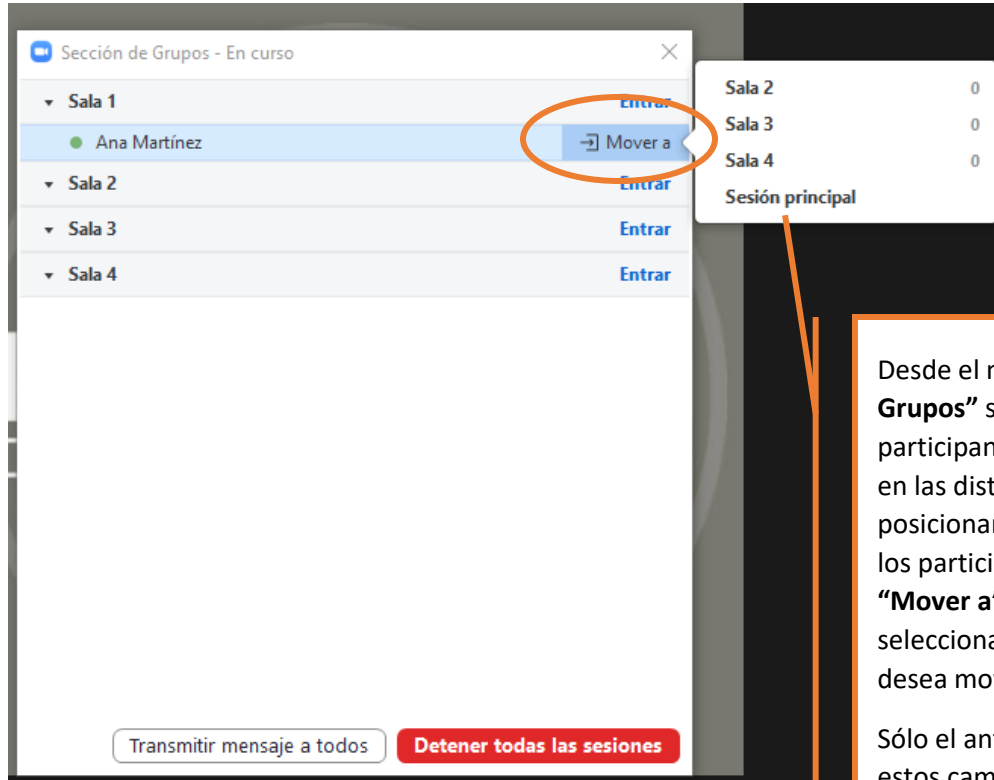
Sección de Grupos - En curso

Sala 1 Entrar
Ana Martínez Mover a
Sala 2 Entrar
Sala 3 Entrar
Sala 4 Entrar

Sala 2 0
Sala 3 0
Sala 4 0
Sesión principal

Transmitir mensaje a todos
Detener todas las sesiones

Desde el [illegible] **Grupos”** s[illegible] participan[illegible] en las dist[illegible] posiciona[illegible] los partici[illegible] **“Mover a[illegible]** selecciona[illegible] desea mo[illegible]

Sólo el an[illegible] estos cam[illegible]